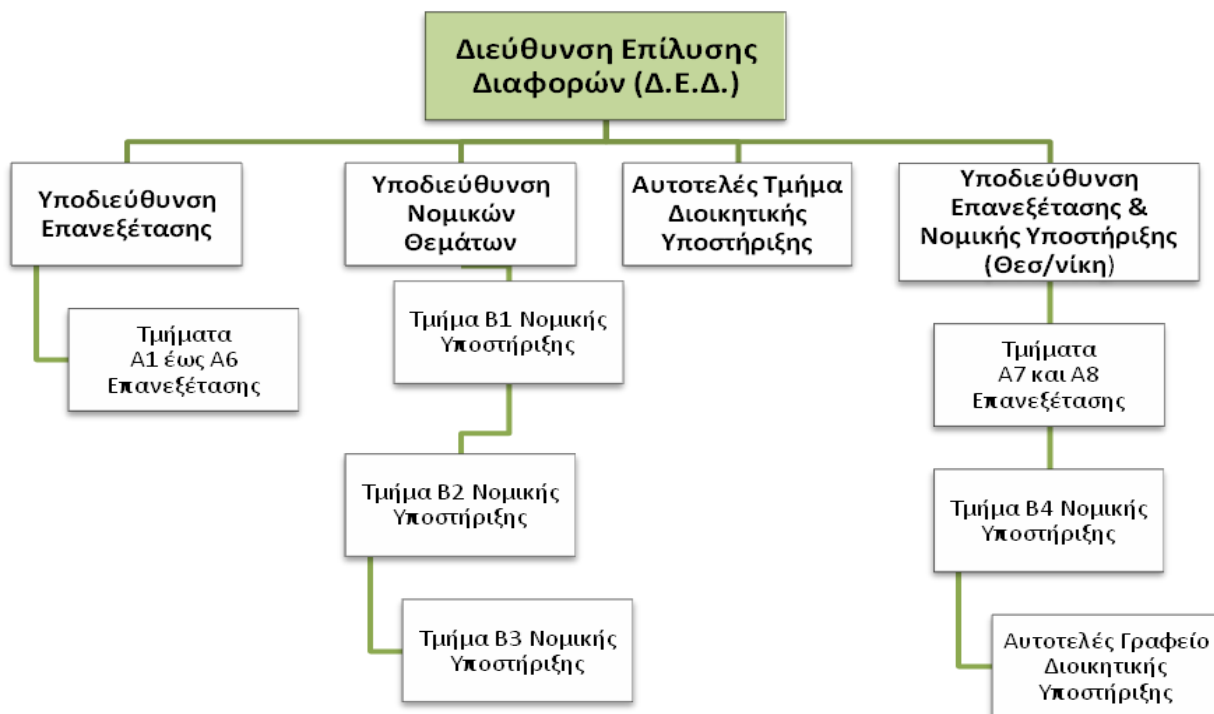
Διεύθυνση Επίλυσης Διαφορών (Δ.Ε.Δ.)

Υποδιεύθυνση Επανεξέτασης

Τμήματα Α1 έως Α6 Επανεξέτασης

Υποδιεύθυνση Νομικών Θεμάτων

Τμήμα Β1 Νομικής Υποστήριξης

Τμήμα Β2 Νομικής Υποστήριξης

Τμήμα Β3 Νομικής Υποστήριξης

Αυτοτελές Τμήμα Διοικητικής Υποστήριξης

Υποδιεύθυνση Επανεξέτασης & Νομικής Υποστήριξης (Θεσ/νίκη)

Τμήματα Α7 και Α8 Επανεξέτασης

Τμήμα Β4 Νομικής Υποστήριξης

Αυτοτελές Γραφείο Διοικητικής Υποστήριξης